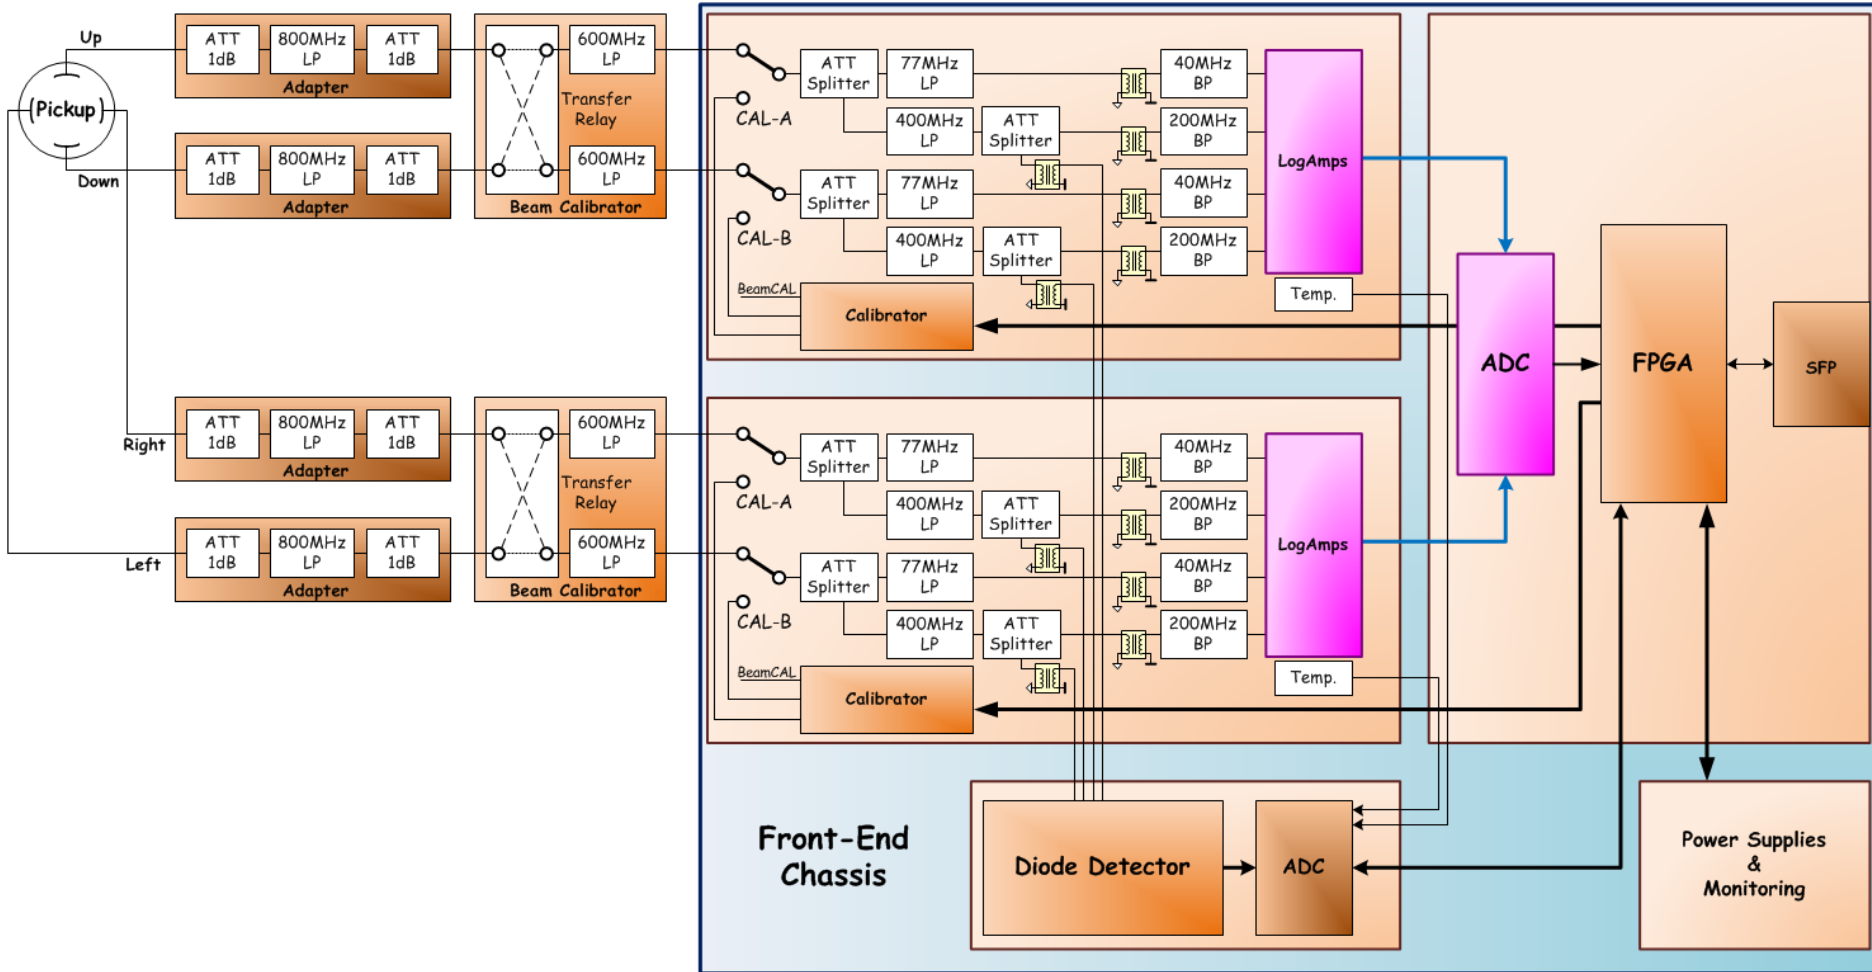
Up

Pickup

Down

ATT 1dB | 800MHz LP | ATT 1dB
Adapter

ATT 1dB | 800MHz LP | ATT 1dB
Adapter

600MHz LP
Transfer Relay
600MHz LP
Beam Calibrator

CAL-A
ATT Splitter | 77MHz LP | 40MHz BP
400MHz LP | ATT Splitter | 200MHz BP
CAL-B
ATT Splitter | 77MHz LP | 40MHz BP
400MHz LP | ATT Splitter | 200MHz BP
LogAmps
Temp.
BeamCAL
Calibrator

Right
ATT 1dB | 800MHz LP | ATT 1dB
Adapter
Left
ATT 1dB | 800MHz LP | ATT 1dB
Adapter

600MHz LP
Transfer Relay
600MHz LP
Beam Calibrator

CAL-A
ATT Splitter | 77MHz LP | 40MHz BP
400MHz LP | ATT Splitter | 200MHz BP
CAL-B
ATT Splitter | 77MHz LP | 40MHz BP
400MHz LP | ATT Splitter | 200MHz BP
LogAmps
Temp.
BeamCAL
Calibrator

ADC
FPGA
SFP

Front-End Chassis

Diode Detector
ADC

Power Supplies & Monitoring